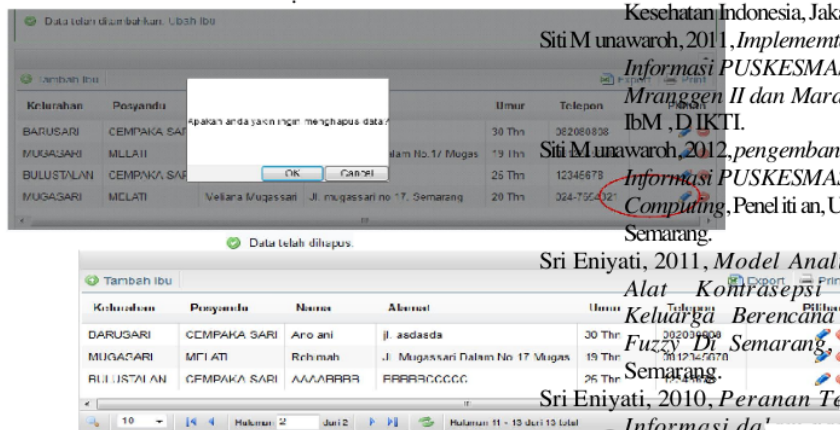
Data telah ditambahkan. Ubah Ibu

Tambah Ibu

Export Print

| Kelurahan | Posyandu | | | Umur | Telepon | Pilihan |
|---|---|---|---|---|---|---|
| BARUSARI | CEMPAKA SARI | | | 30 Thn | 082080838 | |
| MUGASARI | MELATI | | alam No.17 Mugas | 19 Thn | 0812345678 | |
| BULUSTALAN | CEMPAKA SARI | | | 25 Thn | 12345678 | |
| MUGASARI | MELATI | Veliana Mugassari | Jl. mugassari no 17, Semarang | 20 Thn | 024-7654321 | |

Apakah anda yakin ingin menghapus data?

OK Cancel

Data telah dihapus.

Tambah Ibu

Export Print

| Kelurahan | Posyandu | Nama | Alamat | Umur | Telepon | Pilihan |
|---|---|---|---|---|---|---|
| DARUSARI | CEMPAKA SARI | Ano ani | jl. asdasda | 30 Thn | 082080808 | |
| MUGASARI | MELATI | Rohimah | Jl. Mugassari Dalam No.17 Mugas | 19 Thn | 0812345678 | |
| BULUSTALAN | CEMPAKA SARI | AAAABBBB | BBBBBCCCCC | 25 Thn | 12345678 | |

10 Halaman 2 dari 2 Halaman 11 - 13 dari 13 total

Kesehatan Indonesia, Jaka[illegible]

Siti Munawaroh, 2011, Implement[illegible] Informasi PUSKESMA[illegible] Mranggen II dan Mara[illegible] IbM, DIKTI.

Siti Munawaroh, 2012, pengemban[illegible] Informasi PUSKESMA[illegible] Computing, Penelitian, U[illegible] Semarang.

Sri Eniyati, 2011, Model Anal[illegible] Alat Kontrasepsi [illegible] Keluarga Berencana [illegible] Fuzzy Di Semarang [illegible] Semarang.

Sri Eniyati, 2010, Peranan Te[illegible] Informasi da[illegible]